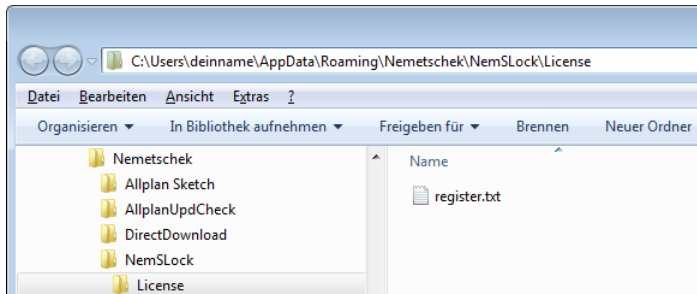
C:\Users\deinname\AppData\Roaming\Nemetschek\NemSLock\License

Datei Bearbeiten Ansicht Extras ?

Organisieren ▾ In Bibliothek aufnehmen ▾ Freigeben für ▾ Brennen Neuer Ordner

Nemetschek
Allplan Sketch
AllplanUpdCheck
DirectDownload
NemSLock
License

Name

register.txt